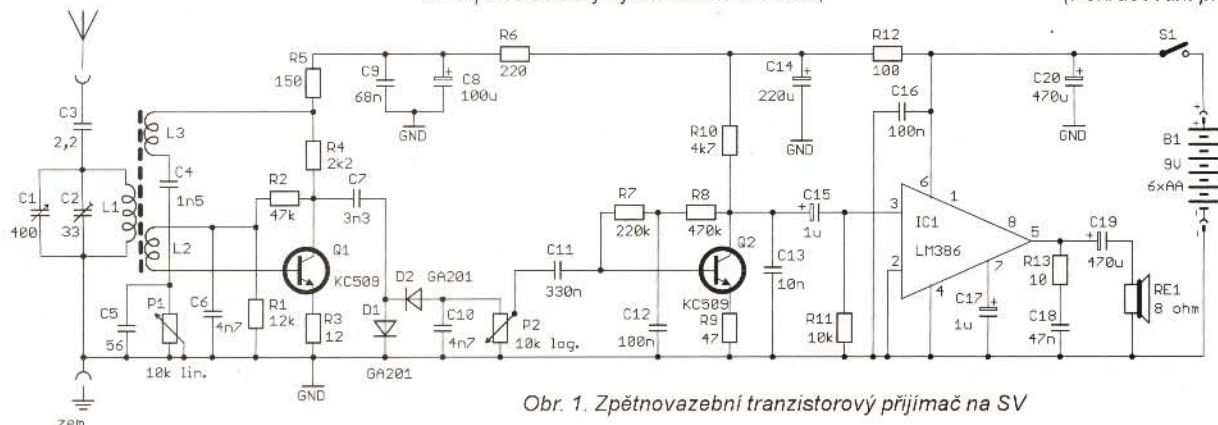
R5
150
C9
68n
C8
100u
GND
R6
220
R12
100
S1
C14
220u
GND
C16
100n
C20
470u
GND
B1
9V
6xAA
C3
2,2
L3
C4
1n5
R4
2k2
R2
47k
C7
3n3
C1
400
C2
33
L1
L2
Q1
KC509
R10
4k7
R7
220k
R8
470k
C15
1u
6
1
3
IC1
LM386
8
5
C19
470u
2
7
4
R13
10
C18
47n
C17
1u
RE1
8 ohm
C11
330n
Q2
KC509
C13
10n
C12
100n
R9
47
R11
10k
D2
GA201
D1
GA201
C10
4n7
P2
10k log.
C5
56
P1
10k lin.
C6
4n7
R1
12k
R3
12
GND
zem

Obr. 1. Zpětnovazební tranzistorový přijímač na SV